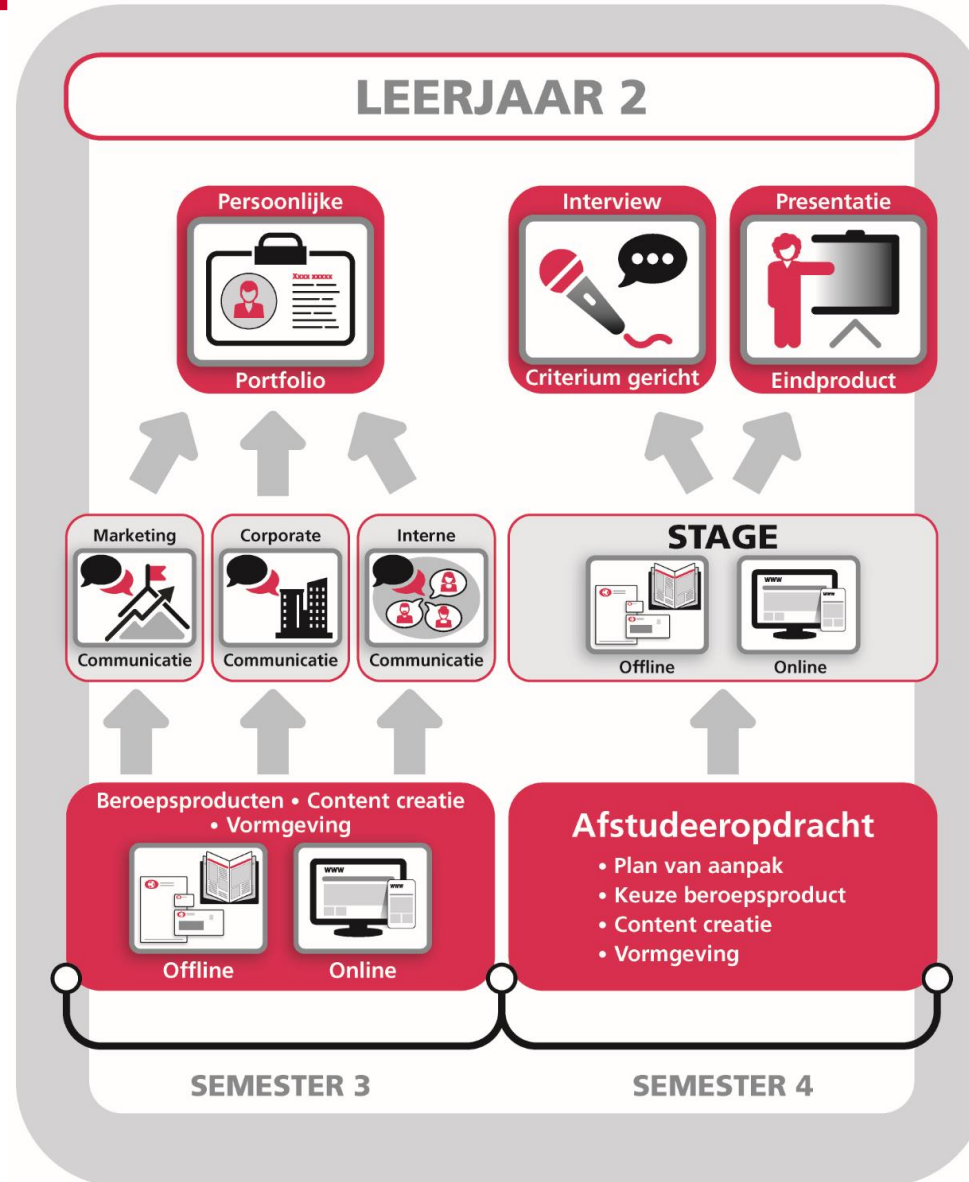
LEERJAAR 2

Persoonlijke
Xxxx xxxxx
Portfolio

Interview
Criterium gericht

Presentatie
Eindproduct

Marketing
Communicatie

Corporate
Communicatie

Interne
Communicatie

STAGE
Offline
www
www
Online

Beroepsproducten • Content creatie • Vormgeving
Offline
www
www
Online

Afstudeeropdracht
• Plan van aanpak
• Keuze beroepsproduct
• Content creatie
• Vormgeving

SEMESTER 3

SEMESTER 4